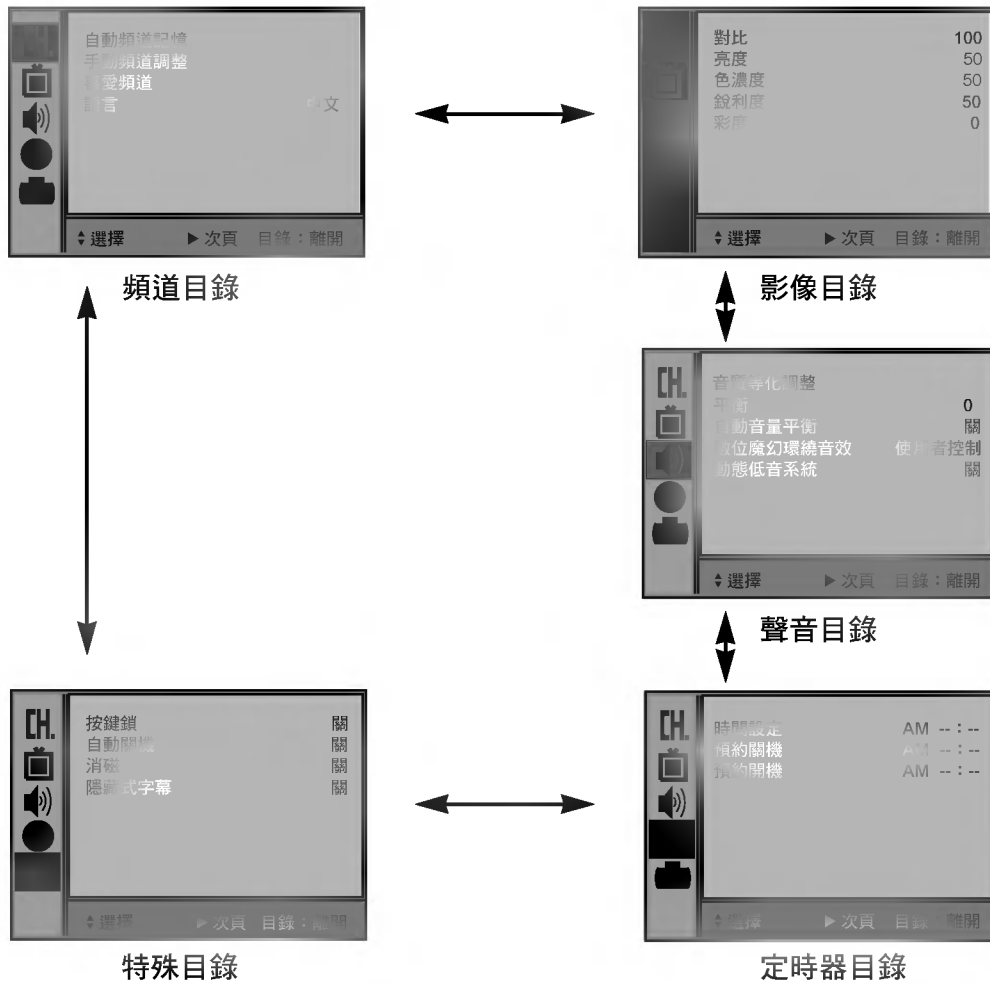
自動頻道記憶
手動頻道調整
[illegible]愛頻道
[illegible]言 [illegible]文

♦選擇 ▶次頁 目錄：離開

頻道目錄

對比 100
亮度 50
色濃度 50
銳利度 50
彩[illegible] 0

♦選擇 ▶次頁 目錄：離開

影像目錄

CH.
音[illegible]等化調整
平衡 0
自動音量平衡 關
數位魔幻環繞音效 使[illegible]者控制
動態低音系統 關

♦選擇 ▶次頁 目錄：離開

聲音目錄

CH.
按鍵鎖 關
自動關機 關
消磁 關
隱藏式字幕 關

♦選擇 ▶次頁 目錄：離開

特殊目錄

CH.
時間設定 AM --：--
預約關機 AM --：--
預約開機 AM --：--

♦選擇 ▶次頁 目錄：離開

定時器目錄